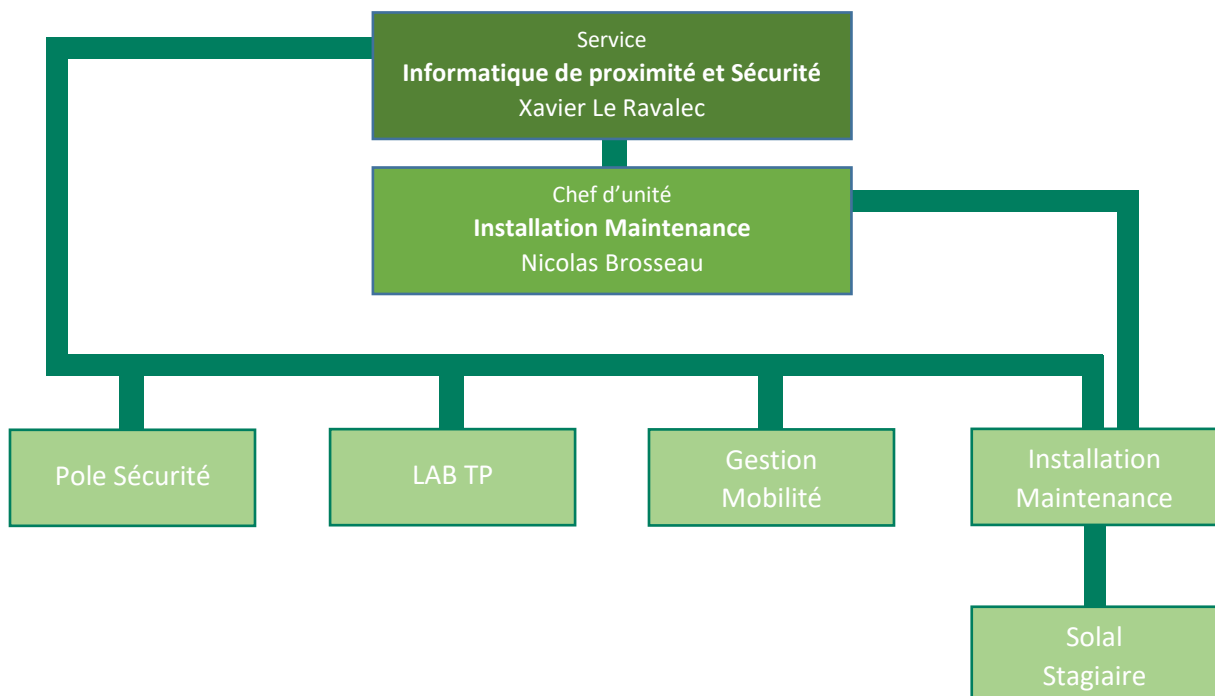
Service
**Informatique de proximité et Sécurité**
Xavier Le Ravalec

Chef d’unité
**Installation Maintenance**
Nicolas Brosseau

Pole Sécurité

LAB TP

Gestion Mobilité

Installation Maintenance

Solal Stagiaire